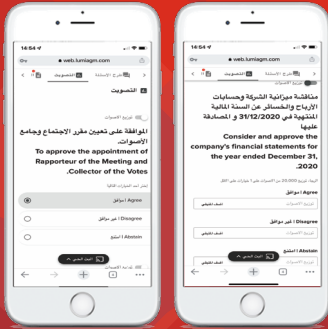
14:54
web.lumiagm.com
التصويت
شرح الإجتماع
التصويت
توزيع الأصوات
الموافقة على تعيين مقرر الإجتماع وجامع الأصوات.
To approve the appointment of Rapporteur of the Meeting and Collector of the Votes.
إختر أحد الخيارات التالية
Agree / موافق
Disagree / غير موافق
Abstain / امتنع

14:54
web.lumiagm.com
شرح الإجتماع
مناقشة ميزانية الشركة وحسابات الأرباح والخسائر عن السنة المالية المنتهية في 31/12/2020 و المصادقة عليها
Consider and approve the company's financial statements for the year ended December 31, 2020
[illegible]
Agree / موافق
Disagree / غير موافق
Abstain / امتنع